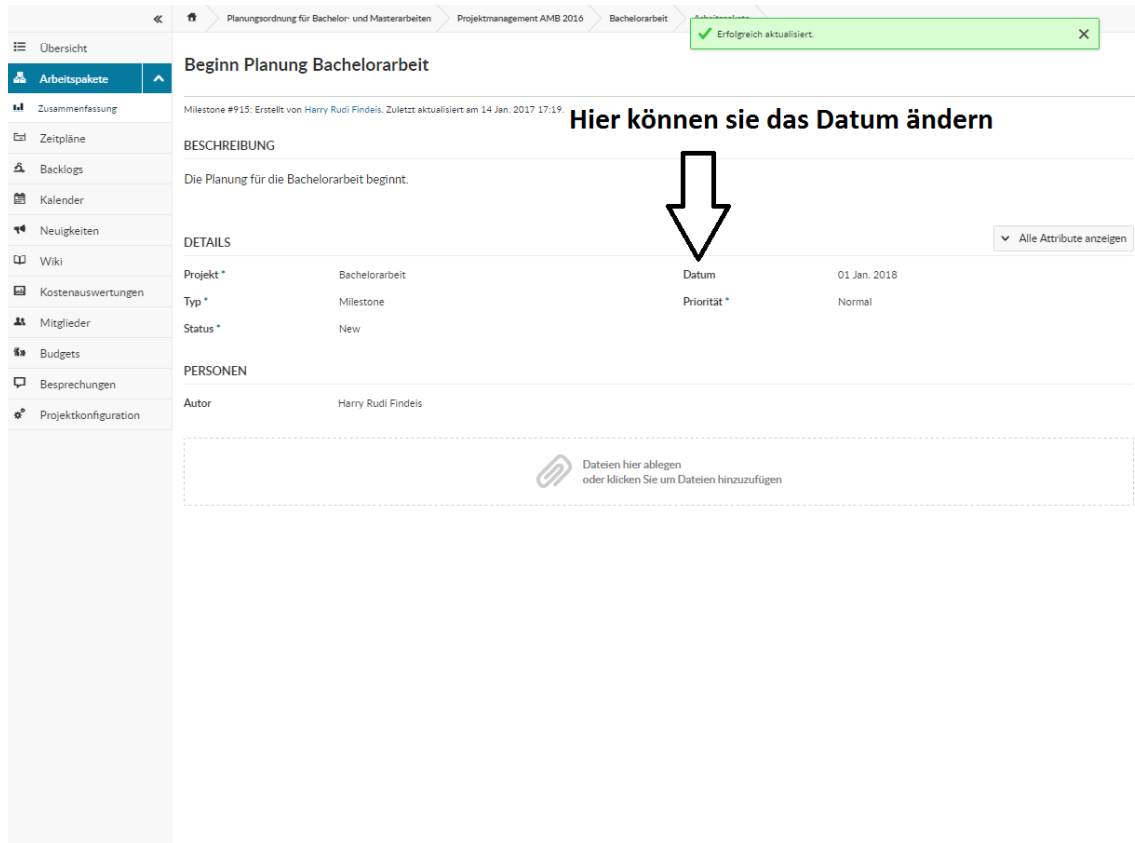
Planungsordnung für Bachelor- und Masterarbeiten
Projektmanagement AMB 2016
Bachelorarbeit
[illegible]

Erfolgreich aktualisiert.

Übersicht
Arbeitspakete
Zusammenfassung
Zeitpläne
Backlogs
Kalender
Neuigkeiten
Wiki
Kostenauswertungen
Mitglieder
Budgets
Besprechungen
Projektkonfiguration

Beginn Planung Bachelorarbeit

Milestone #915: Erstellt von Harry Rudi Findeis. Zuletzt aktualisiert am 14 Jan. 2017 17:19.

Hier können sie das Datum ändern

BESCHREIBUNG

Die Planung für die Bachelorarbeit beginnt.

DETAILS

Alle Attribute anzeigen

| Projekt * | Bachelorarbeit | Datum | 01 Jan. 2018 |
|---|---|---|---|
| Typ * | Milestone | Priorität * | Normal |
| Status * | New | | |

PERSONEN

Autor Harry Rudi Findeis

Dateien hier ablegen
oder klicken Sie um Dateien hinzuzufügen